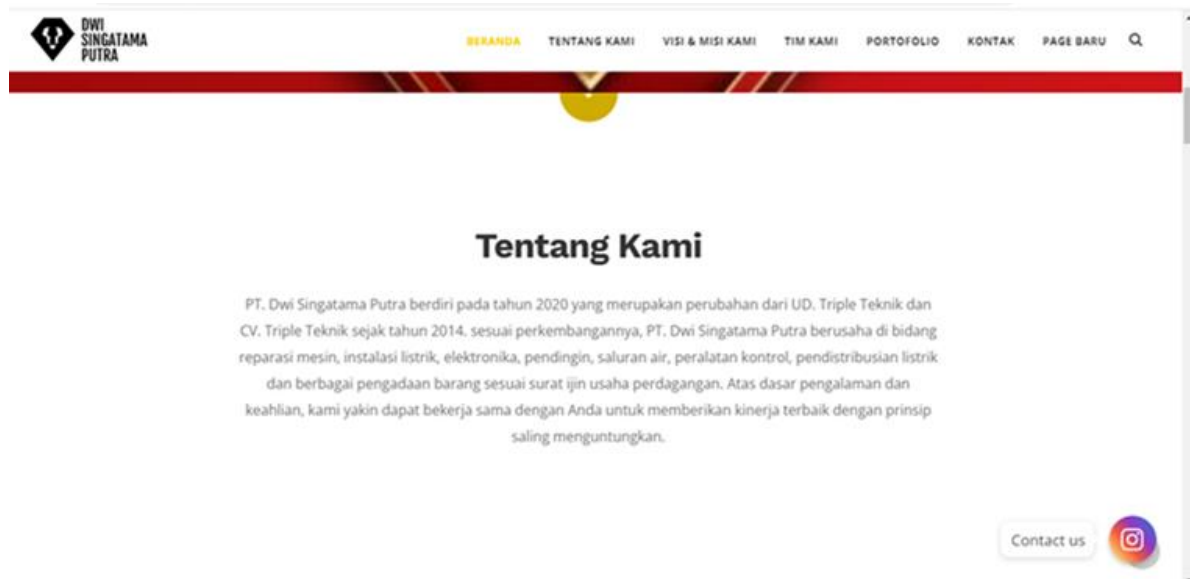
DWI SINGATAMA PUTRA

BERANDA TENTANG KAMI VISI & MISI KAMI TIM KAMI PORTOFOLIO KONTAK PAGE BARU

Tentang Kami

PT. Dwi Singatama Putra berdiri pada tahun 2020 yang merupakan perubahan dari UD. Triple Teknik dan CV. Triple Teknik sejak tahun 2014. sesuai perkembangannya, PT. Dwi Singatama Putra berusaha di bidang reparasi mesin, instalasi listrik, elektronika, pendingin, saluran air, peralatan kontrol, pendistribusian listrik dan berbagai pengadaan barang sesuai surat ijin usaha perdagangan. Atas dasar pengalaman dan keahlian, kami yakin dapat bekerja sama dengan Anda untuk memberikan kinerja terbaik dengan prinsip saling menguntungkan.

Contact us